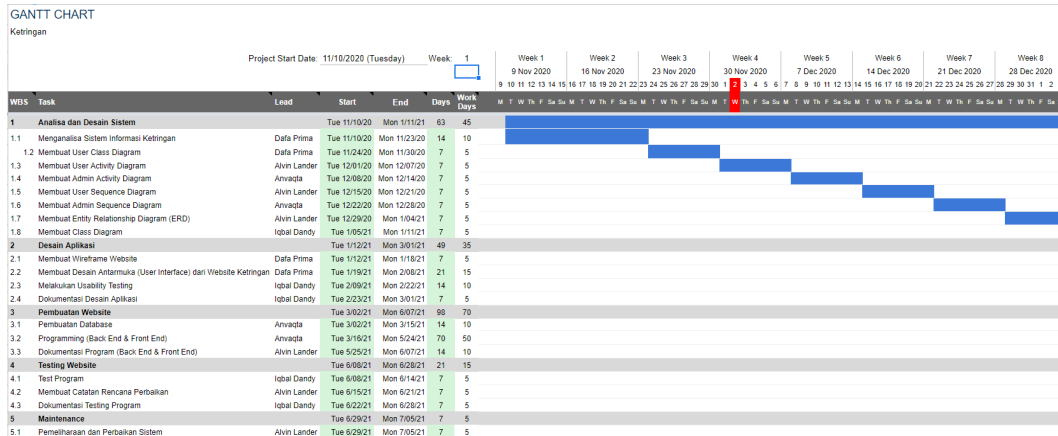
GANTT CHART
Ketringan

Project Start Date: 11/10/2020 (Tuesday) Week: 1

Week 1 9 Nov 2020 | Week 2 16 Nov 2020 | Week 3 23 Nov 2020 | Week 4 30 Nov 2020 | Week 5 7 Dec 2020 | Week 6 14 Dec 2020 | Week 7 21 Dec 2020 | Week 8 28 Dec 2020

9 10 11 12 13 14 15 16 17 18 19 20 21 22 23 24 25 26 27 28 29 30 1 2 3 4 5 6 7 8 9 10 11 12 13 14 15 16 17 18 19 20 21 22 23 24 25 26 27 28 29 30 31 1 2

M T W Th F Sa Su M T W Th F Sa Su M T W Th F Sa Su M T W Th F Sa Su M T W Th F Sa Su M T W Th F Sa Su M T W Th F Sa Su M T W

| WBS | Task | Lead | Start | End | Days | Work Days |
|---|---|---|---|---|---|---|
| 1 | Analisa dan Desain Sistem | | Tue 11/10/20 | Mon 1/11/21 | 63 | 45 |
| 1.1 | Menganalisa Sistem Informasi Ketringan | Dafa Prima | Tue 11/10/20 | Mon 11/23/20 | 14 | 10 |
| 1.2 | Membuat User Class Diagram | Dafa Prima | Tue 11/24/20 | Mon 11/30/20 | 7 | 5 |
| 1.3 | Membuat User Activity Diagram | Alvin Lander | Tue 12/01/20 | Mon 12/07/20 | 7 | 5 |
| 1.4 | Membuat Admin Activity Diagram | Anvaqta | Tue 12/08/20 | Mon 12/14/20 | 7 | 5 |
| 1.5 | Membuat User Sequence Diagram | Alvin Lander | Tue 12/15/20 | Mon 12/21/20 | 7 | 5 |
| 1.6 | Membuat Admin Sequence Diagram | Anvaqta | Tue 12/22/20 | Mon 12/28/20 | 7 | 5 |
| 1.7 | Membuat Entity Relationship Diagram (ERD) | Alvin Lander | Tue 12/29/20 | Mon 1/04/21 | 7 | 5 |
| 1.8 | Membuat Class Diagram | Iqbal Dandy | Tue 1/05/21 | Mon 1/11/21 | 7 | 5 |
| 2 | Desain Aplikasi | | Tue 1/12/21 | Mon 3/01/21 | 49 | 35 |
| 2.1 | Membuat Wireframe Website | Dafa Prima | Tue 1/12/21 | Mon 1/18/21 | 7 | 5 |
| 2.2 | Membuat Desain Antarmuka (User Interface) dari Website Ketringan | Dafa Prima | Tue 1/19/21 | Mon 2/08/21 | 21 | 15 |
| 2.3 | Melakukan Usability Testing | Iqbal Dandy | Tue 2/09/21 | Mon 2/22/21 | 14 | 10 |
| 2.4 | Dokumentasi Desain Aplikasi | Iqbal Dandy | Tue 2/23/21 | Mon 3/01/21 | 7 | 5 |
| 3 | Pembuatan Website | | Tue 3/02/21 | Mon 6/07/21 | 98 | 70 |
| 3.1 | Pembuatan Database | Anvaqta | Tue 3/02/21 | Mon 3/15/21 | 14 | 10 |
| 3.2 | Programming (Back End & Front End) | Anvaqta | Tue 3/16/21 | Mon 5/24/21 | 70 | 50 |
| 3.3 | Dokumentasi Program (Back End & Front End) | Alvin Lander | Tue 5/25/21 | Mon 6/07/21 | 14 | 10 |
| 4 | Testing Website | | Tue 6/08/21 | Mon 6/28/21 | 21 | 15 |
| 4.1 | Test Program | Iqbal Dandy | Tue 6/08/21 | Mon 6/14/21 | 7 | 5 |
| 4.2 | Membuat Catatan Rencana Perbaikan | Alvin Lander | Tue 6/15/21 | Mon 6/21/21 | 7 | 5 |
| 4.3 | Dokumentasi Testing Program | Iqbal Dandy | Tue 6/22/21 | Mon 6/28/21 | 7 | 5 |
| 5 | Maintenance | | Tue 6/29/21 | Mon 7/05/21 | 7 | 5 |
| 5.1 | Pemeliharaan dan Perbaikan Sistem | Alvin Lander | Tue 6/29/21 | Mon 7/05/21 | 7 | 5 |